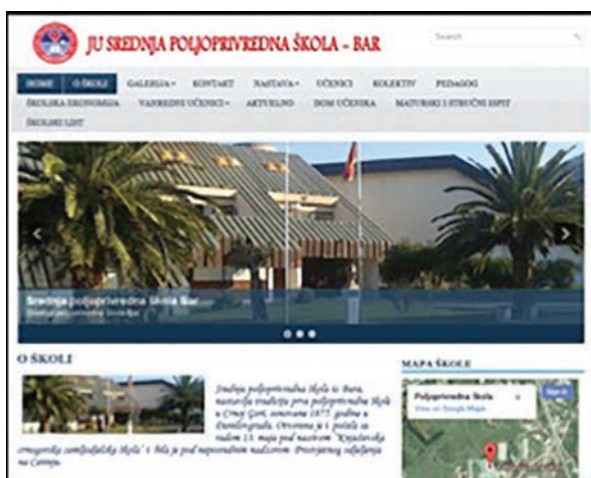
JU SREDNJA POLJOPRIVREDNA ŠKOLA – BAR

Search

HOME O ŠKOLI GALERIJA KONTAKT NASTAVA UČENICI KOLEKTIV PEDAGOG ŠKOLSKA EKONOMIJA VANREDNI UČENICI AKTUELNO DOM UČENIKA MATURSKI I STRUČNI ISPIT ŠKOLSKI LIST

Srednja poljoprivredna škola Bar
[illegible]

O ŠKOLI

Srednja poljoprivredna škola iz Bara, nastavlja tradiciju prve poljoprivredne škole u Crnoj Gori, osnovane 1875. godine u Danilovgradu. Otvorena je i počela sa radom 13. maja pod nazivom "Knjaževska crnogorska zemljodjelska škola" i bila je pod neposrednim nadzorom Prosvjetnog odjeljenja na Cetinju.

MAPA ŠKOLE

Poljoprivredna Škola
View on Google Maps
Sign in